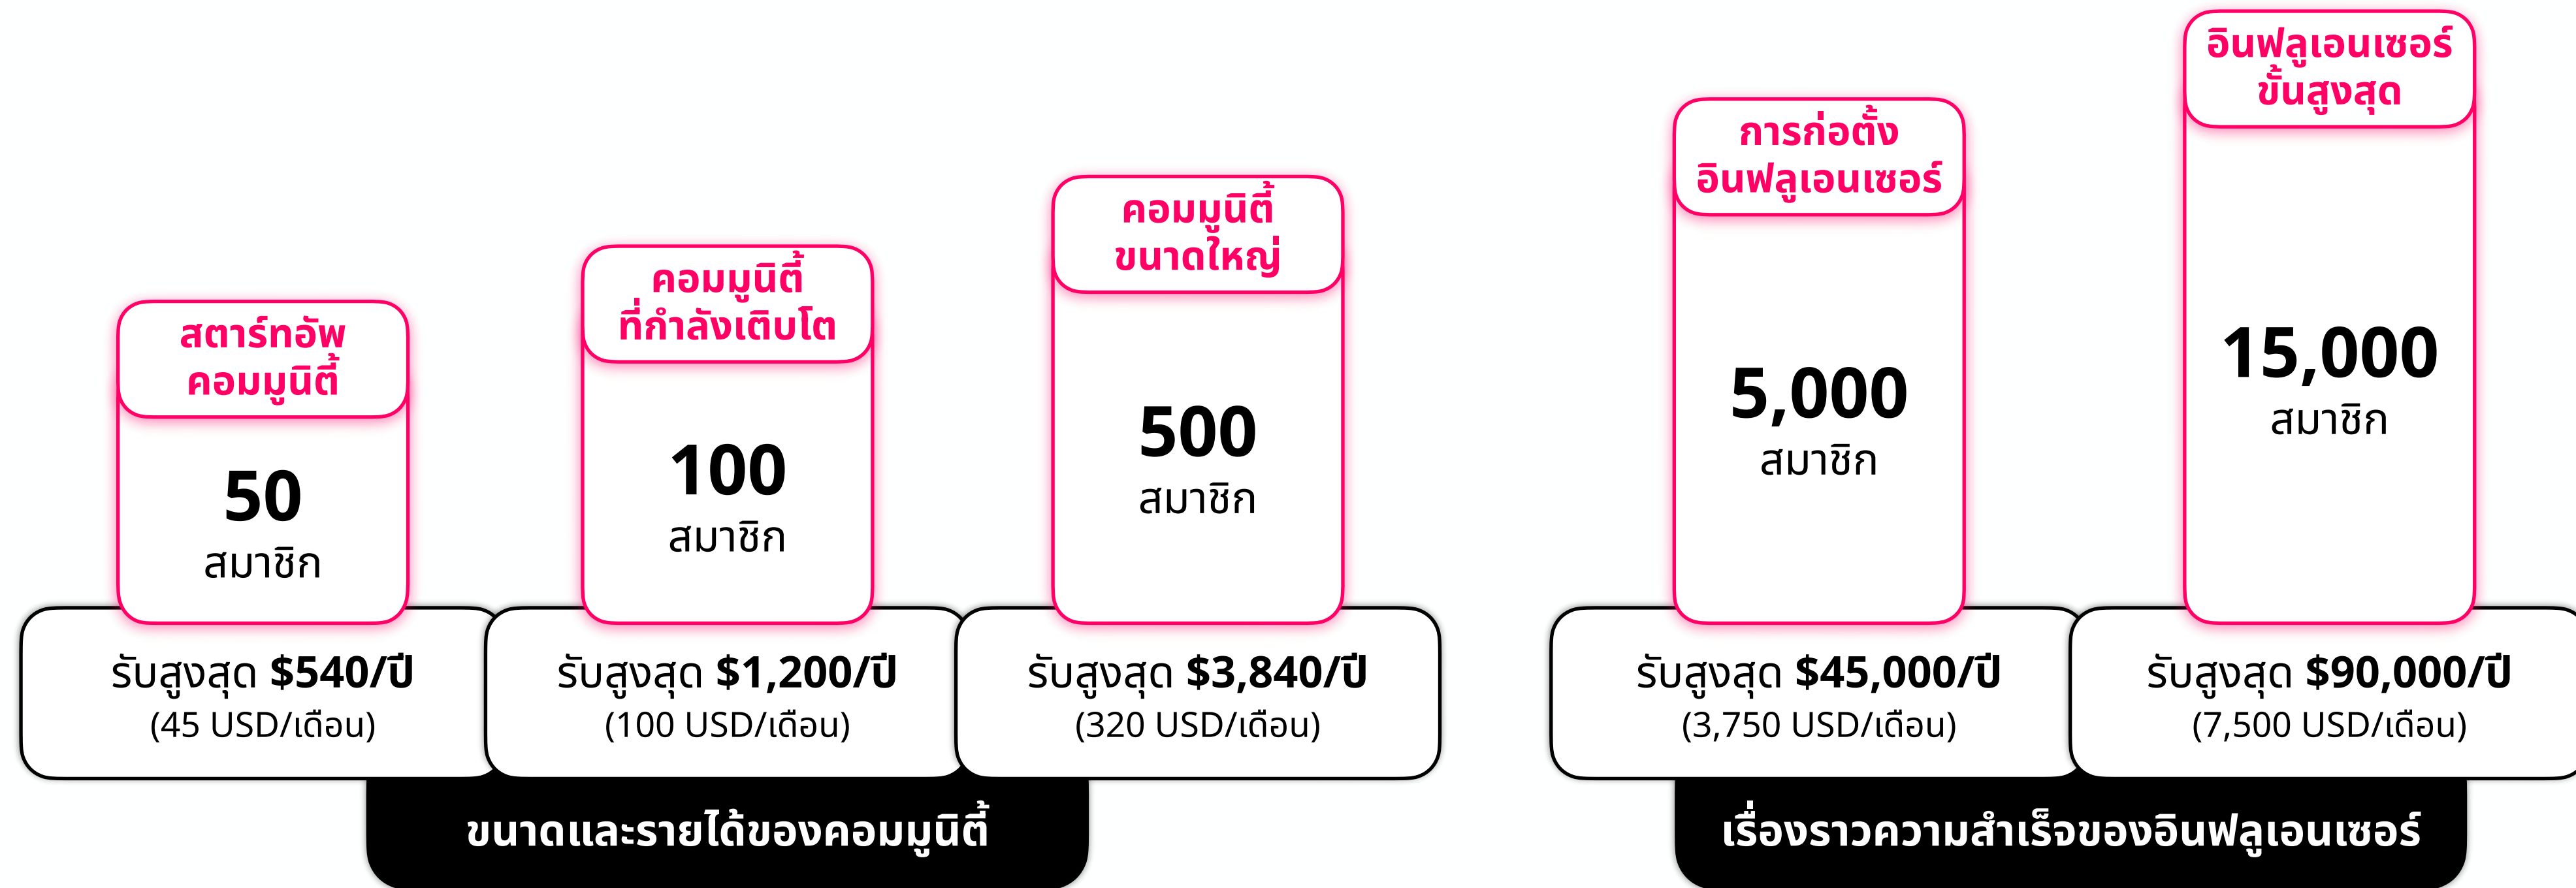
สตาร์ทอัพ คอมมูนิตี้

50
สมาชิก

รับสูงสุด $540/ปี
(45 USD/เดือน)

คอมมูนิตี้ ที่กำลังเติบโต

100
สมาชิก

รับสูงสุด $1,200/ปี
(100 USD/เดือน)

คอมมูนิตี้ ขนาดใหญ่

500
สมาชิก

รับสูงสุด $3,840/ปี
(320 USD/เดือน)

ขนาดและรายได้ของคอมมูนิตี้

การก่อตั้ง อินฟลูเอนเซอร์

5,000
สมาชิก

รับสูงสุด $45,000/ปี
(3,750 USD/เดือน)

อินฟลูเอนเซอร์ ขั้นสูงสุด

15,000
สมาชิก

รับสูงสุด $90,000/ปี
(7,500 USD/เดือน)

เรื่องราวความสำเร็จของอินฟลูเอนเซอร์